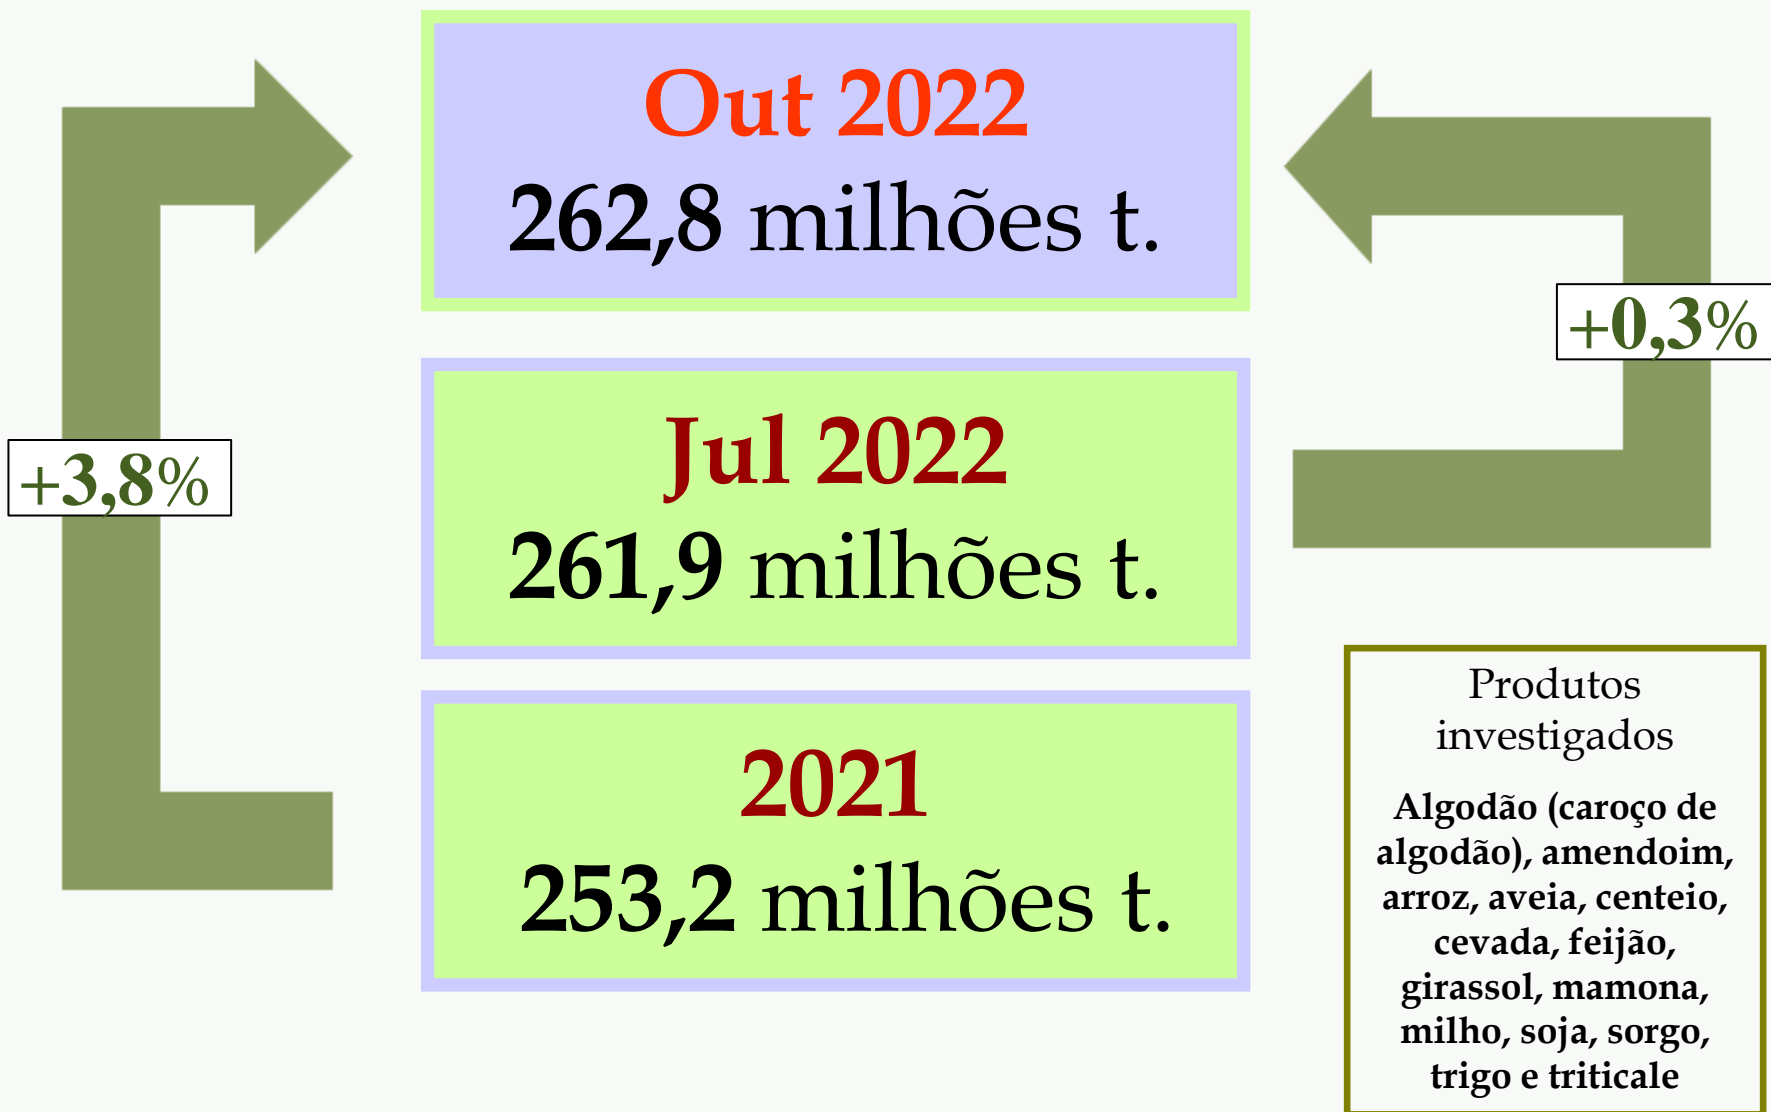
+3,8%

Out 2022
262,8 milhões t.

+0,3%

Jul 2022
261,9 milhões t.

2021
253,2 milhões t.

Produtos investigados

Algodão (caroço de algodão), amendoim, arroz, aveia, centeio, cevada, feijão, girassol, mamona, milho, soja, sorgo, trigo e triticale